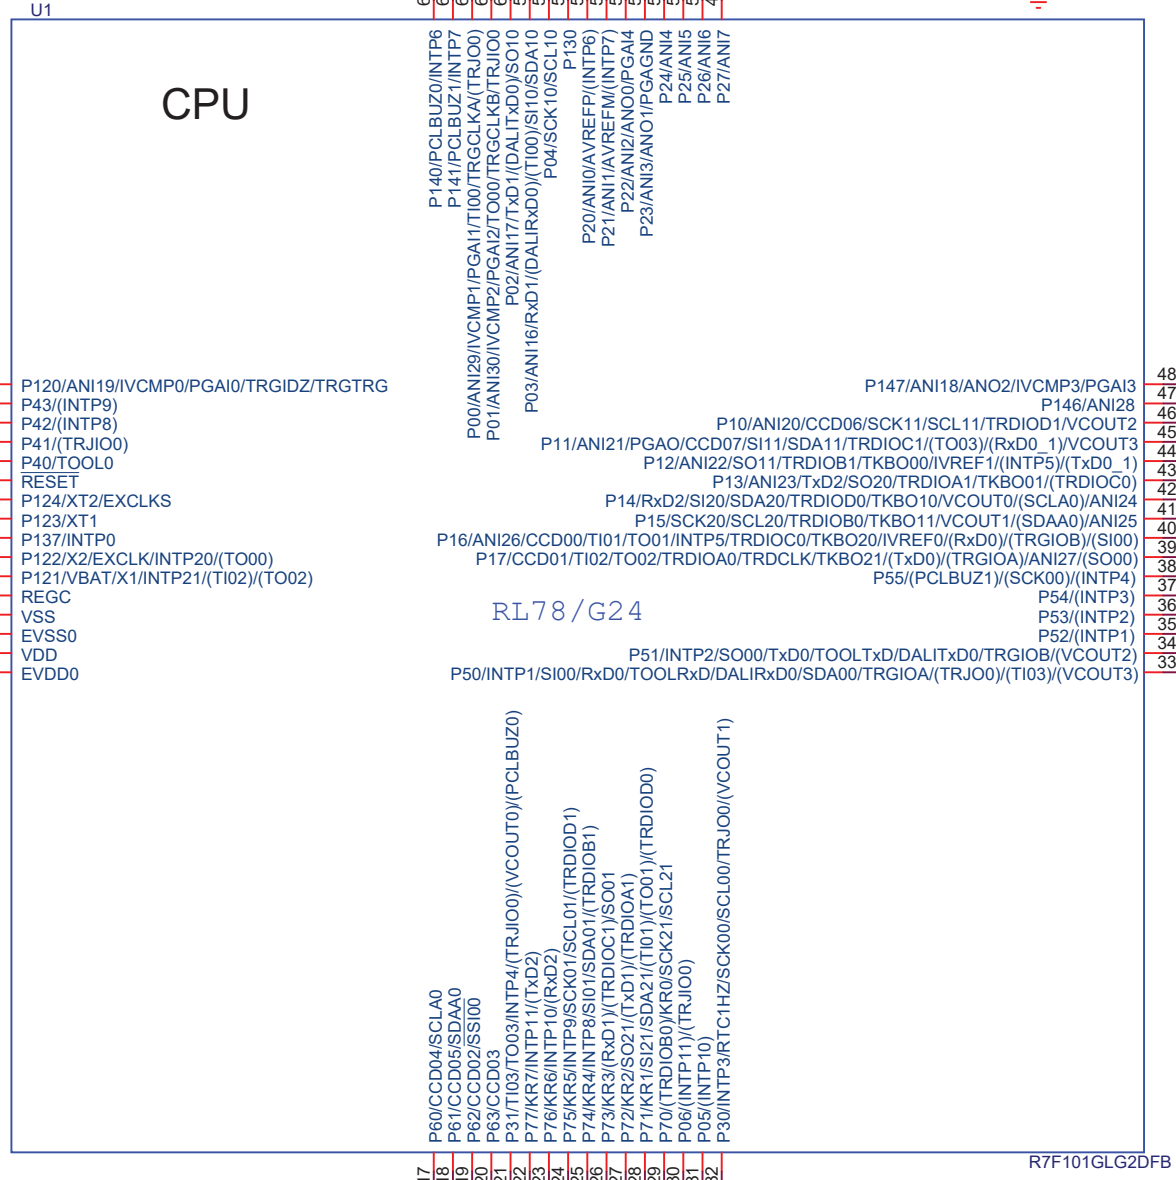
U1

CPU

P140/PCLBUZ0/INTP6
P141/PCLBUZ1/INTP7
P00/ANI29/IVCMP1/PGAI1/TI00/TRGCLKA/(TRJO0)
P01/ANI30/IVCMP2/PGAI2/TO00/TRGCLKB/TRJIO0
P02/ANI17/TxD1/(DALITxD0)/SO10
P03/ANI16/RxD1/(DALIRxD0)/(TI00)/SI10/SDA10
P04/SCK10/SCL10
P130
P20/ANI0/AVREFP/(INTP6)
P21/ANI1/AVREFM/(INTP7)
P22/ANI2/ANO0/PGAI4
P23/ANI3/ANO1/PGAGND
P24/ANI4
P25/ANI5
P26/ANI6
P27/ANI7

P120/ANI19/IVCMP0/PGAI0/TRGIDZ/TRGTRG
P43/(INTP9)
P42/(INTP8)
P41/(TRJIO0)
P40/TOOL0
RESET
P124/XT2/EXCLKS
P123/XT1
P137/INTP0
P122/X2/EXCLK/INTP20/(TO00)
P121/VBAT/X1/INTP21/(TI02)/(TO02)
REGC
VSS
EVSS0
VDD
EVDD0

48 P147/ANI18/ANO2/IVCMP3/PGAI3
47 P146/ANI28
46 P10/ANI20/CCD06/SCK11/SCL11/TRDIOD1/VCOUT2
45 P11/ANI21/PGAO/CCD07/SI11/SDA11/TRDIOC1/(TO03)/(RxD0_1)/VCOUT3
44 P12/ANI22/SO11/TRDIOB1/TKBO00/IVREF1/(INTP5)/(TxD0_1)
43 P13/ANI23/TxD2/SO20/TRDIOA1/TKBO01/(TRDIOC0)
42 P14/RxD2/SI20/SDA20/TRDIOD0/TKBO10/VCOUT0/(SCLA0)/ANI24
41 P15/SCK20/SCL20/TRDIOB0/TKBO11/VCOUT1/(SDAA0)/ANI25
40 P16/ANI26/CCD00/TI01/TO01/INTP5/TRDIOC0/TKBO20/IVREF0/(RxD0)/(TRGIOB)/(SI00)
39 P17/CCD01/TI02/TO02/TRDIOA0/TRDCLK/TKBO21/(TxD0)/(TRGIOA)/ANI27/(SO00)
38 P55/(PCLBUZ1)/(SCK00)/(INTP4)
37 P54/(INTP3)
36 P53/(INTP2)
35 P52/(INTP1)
34 P51/INTP2/SO00/TxD0/TOOLTxD/DALITxD0/TRGIOB/(VCOUT2)
33 P50/INTP1/SI00/RxD0/TOOLRxD/DALIRxD0/SDA00/TRGIOA/(TRJO0)/(TI03)/(VCOUT3)

RL78/G24

P60/CCD04/SCLA0
P61/CCD05/SDAA0
P62/CCD02/SSI00
P63/CCD03
P31/TI03/TO03/INTP4/(TRJIO0)/(VCOUT0)/(PCLBUZ0)
P77/KR7/INTP11/(TxD2)
P76/KR6/INTP10/(RxD2)
P75/KR5/INTP9/SCK01/SCL01/(TRDIOD1)
P74/KR4/INTP8/SI01/SDA01/(TRDIOB1)
P73/KR3/(RxD1)/(TRDIOC1)/SO01
P72/KR2/SO21/(TxD1)/(TRDIOA1)
P71/KR1/SI21/SDA21/(TI01)/(TO01)/(TRDIOD0)
P70/(TRDIOB0)/KR0/SCK21/SCL21
P06/(INTP11)/(TRJIO0)
P05/(INTP10)
P30/INTP3/RTC1HZ/SCK00/SCL00/TRJO0/(VCOUT1)

17 18 19 20 21 22 23 24 25 26 27 28 29 30 31 32

R7F101GLG2DFB